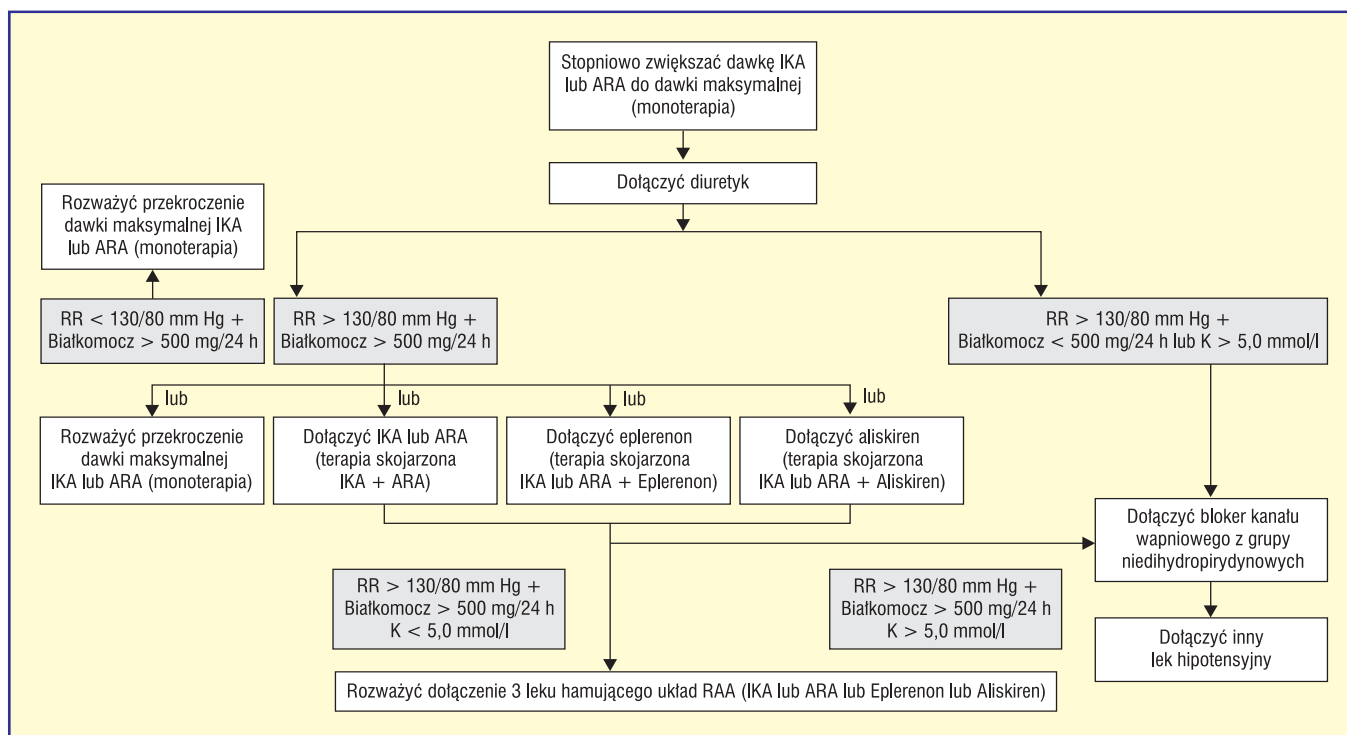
Stopniowo zwiększać dawkę IKA lub ARA do dawki maksymalnej (monoterapia)

Dołączyć diuretyk

Rozważyć przekroczenie dawki maksymalnej IKA lub ARA (monoterapia)

RR < 130/80 mm Hg + Białkomocz > 500 mg/24 h

RR > 130/80 mm Hg + Białkomocz > 500 mg/24 h

RR > 130/80 mm Hg + Białkomocz < 500 mg/24 h lub K > 5,0 mmol/l

lub

lub

lub

lub

Rozważyć przekroczenie dawki maksymalnej IKA lub ARA (monoterapia)

Dołączyć IKA lub ARA (terapia skojarzona IKA + ARA)

Dołączyć eplerenon (terapia skojarzona IKA lub ARA + Eplerenon)

Dołączyć aliskiren (terapia skojarzona IKA lub ARA + Aliskiren)

Dołączyć bloker kanału wapniowego z grupy niedihydropirydynowych

RR > 130/80 mm Hg + Białkomocz > 500 mg/24 h K < 5,0 mmol/l

RR > 130/80 mm Hg + Białkomocz > 500 mg/24 h K > 5,0 mmol/l

Dołączyć inny lek hipotensyjny

Rozważyć dołączenie 3 leku hamującego układ RAA (IKA lub ARA lub Eplerenon lub Aliskiren)